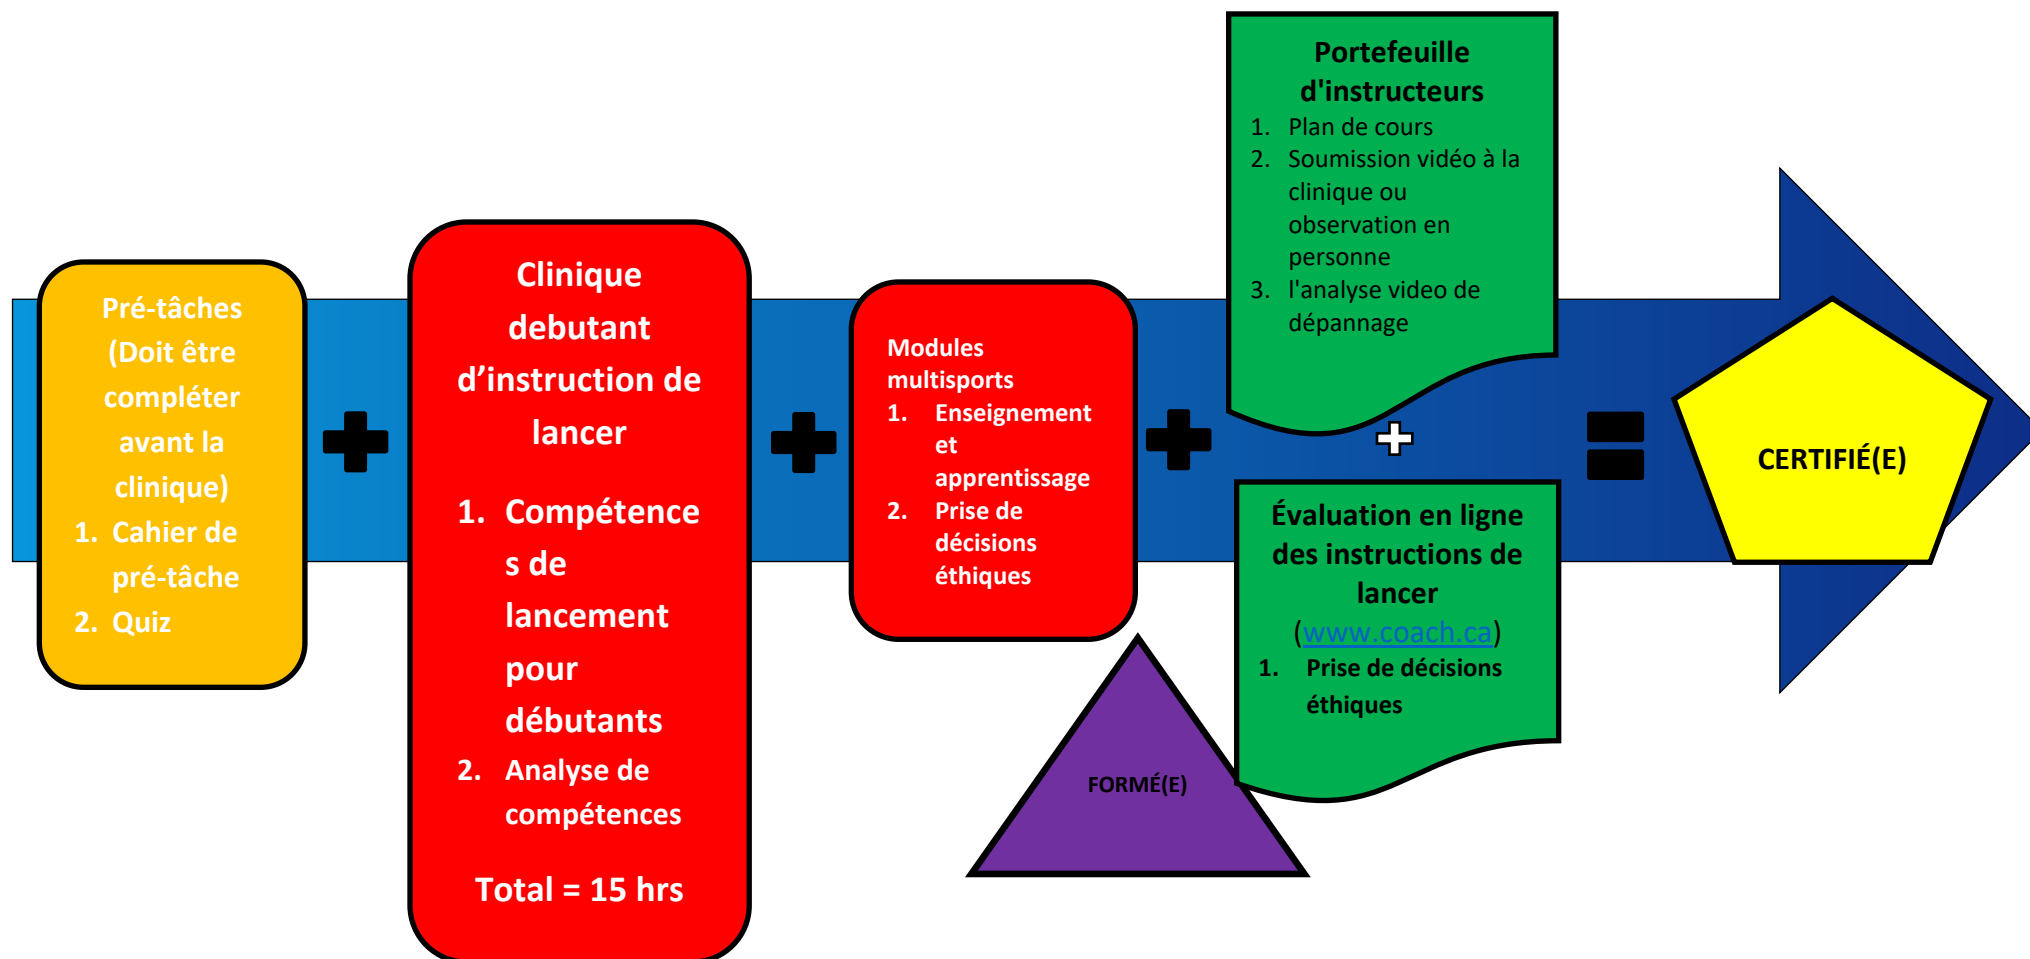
Pré-tâches (Doit être compléter avant la clinique)
1. Cahier de pré-tâche
2. Quiz

Clinique debutant d’instruction de lancer
1. Compétences de lancement pour débutants
2. Analyse de compétences
Total = 15 hrs

Modules multisports
1. Enseignement et apprentissage
2. Prise de décisions éthiques

Portefeuille d'instructeurs
1. Plan de cours
2. Soumission vidéo à la clinique ou observation en personne
3. l'analyse video de dépannage

Évaluation en ligne des instructions de lancer (www.coach.ca)
1. Prise de décisions éthiques

FORMÉ(E)

CERTIFIÉ(E)